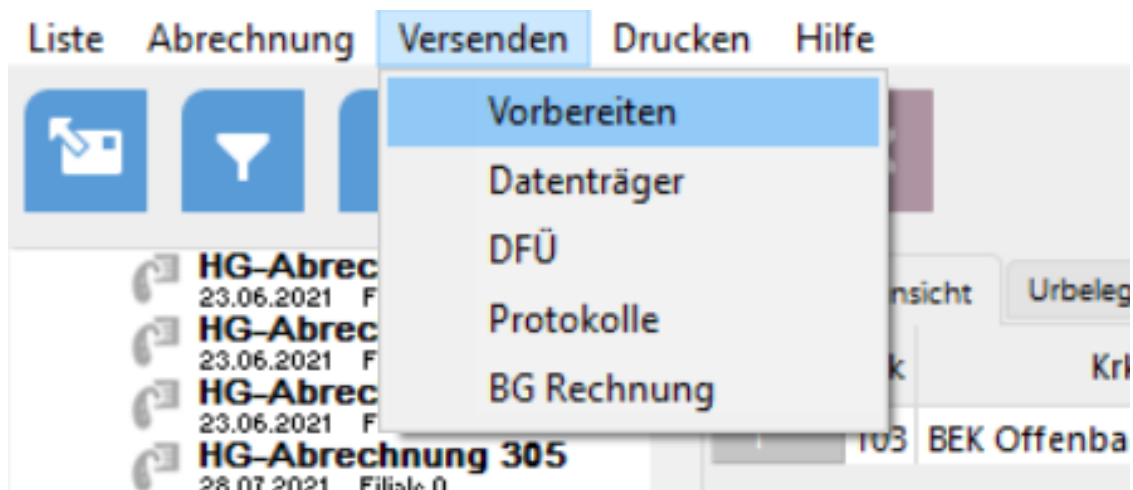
Liste Abrechnung Versenden Drucken Hilfe

Vorbereiten
Datenträger
DFÜ
Protokolle
BG Rechnung

HG-Abrec
23.06.2021 F
HG-Abrec
23.06.2021 F
HG-Abrec
23.06.2021 F
HG-Abrechnung 305
28.07.2021 Filiale 0

nsicht Urbeleg

k Kr

103 BEK Offenba